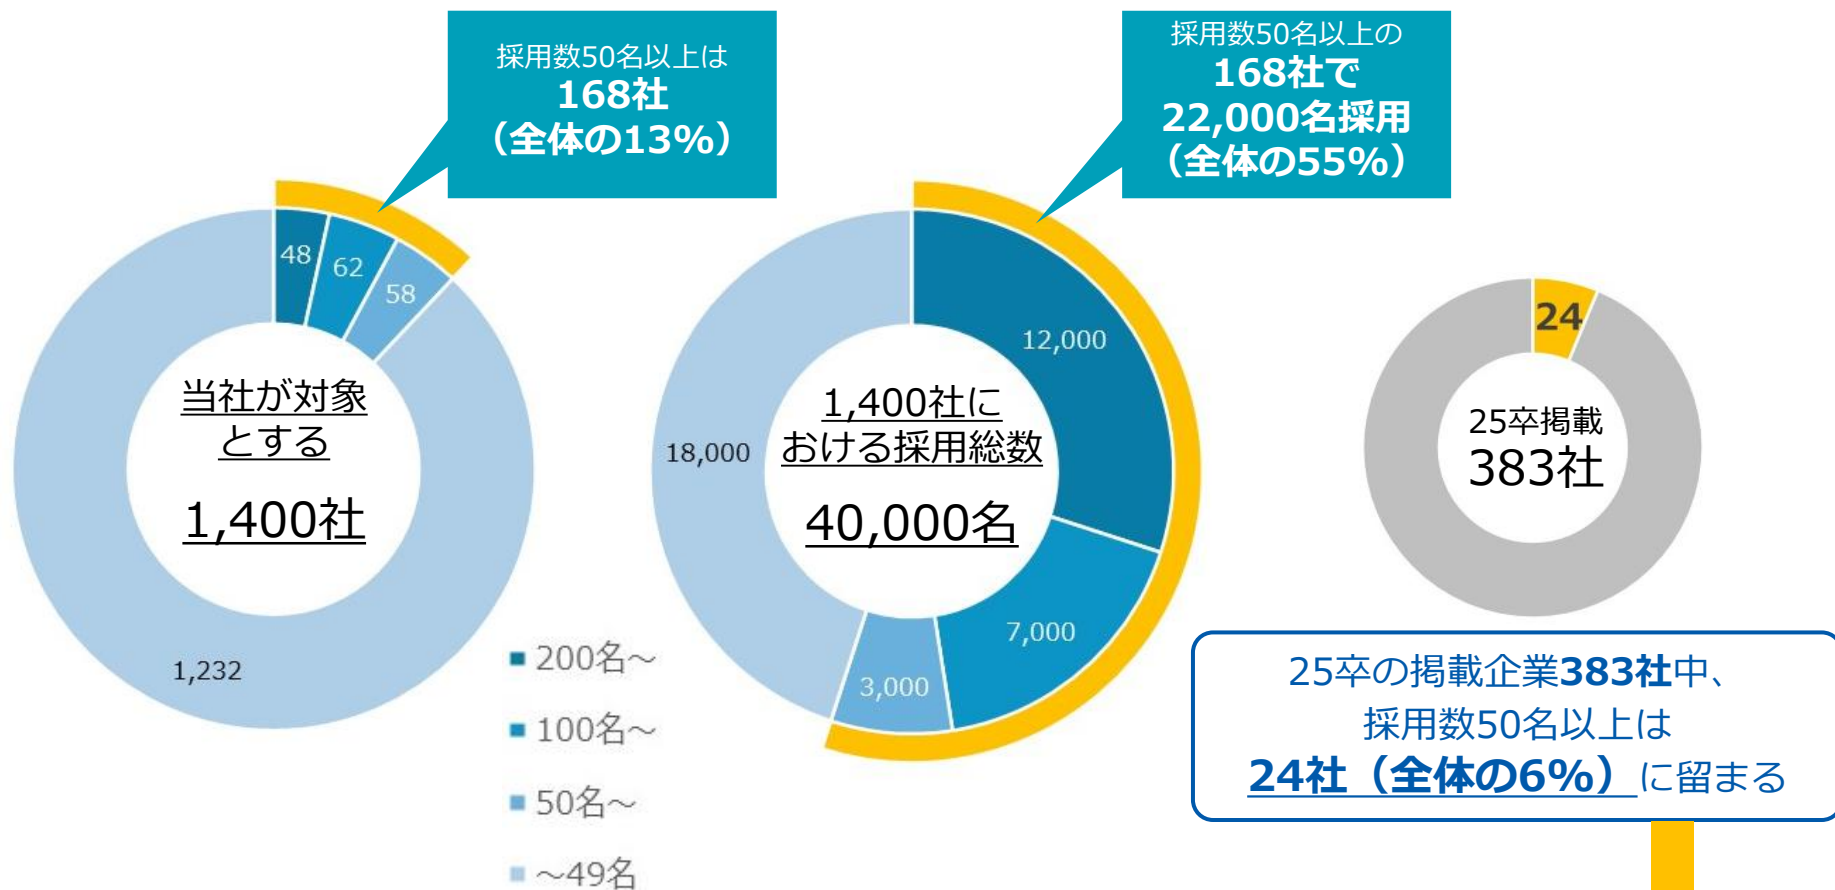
採用数50名以上は
168社
（全体の13%）

採用数50名以上の
168社で
22,000名採用
（全体の55%）

48
62
58
当社が対象とする
1,400社
1,232

12,000
1,400社における採用総数
40,000名
18,000
7,000
3,000

24
25卒掲載
383社

■ 200名~
■ 100名~
■ 50名~
■ ~49名

25卒の掲載企業383社中、
採用数50名以上は
24社（全体の6%）に留まる